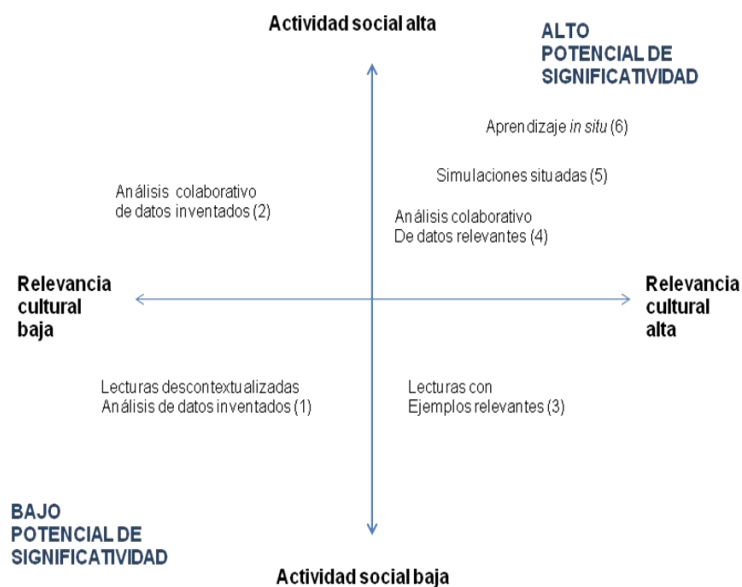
Actividad social alta

ALTO POTENCIAL DE SIGNIFICATIVIDAD

Aprendizaje *in situ* (6)

Simulaciones situadas (5)

Análisis colaborativo de datos inventados (2)

Análisis colaborativo De datos relevantes (4)

Relevancia cultural baja

Relevancia cultural alta

Lecturas descontextualizadas Análisis de datos inventados (1)

Lecturas con Ejemplos relevantes (3)

BAJO POTENCIAL DE SIGNIFICATIVIDAD

Actividad social baja